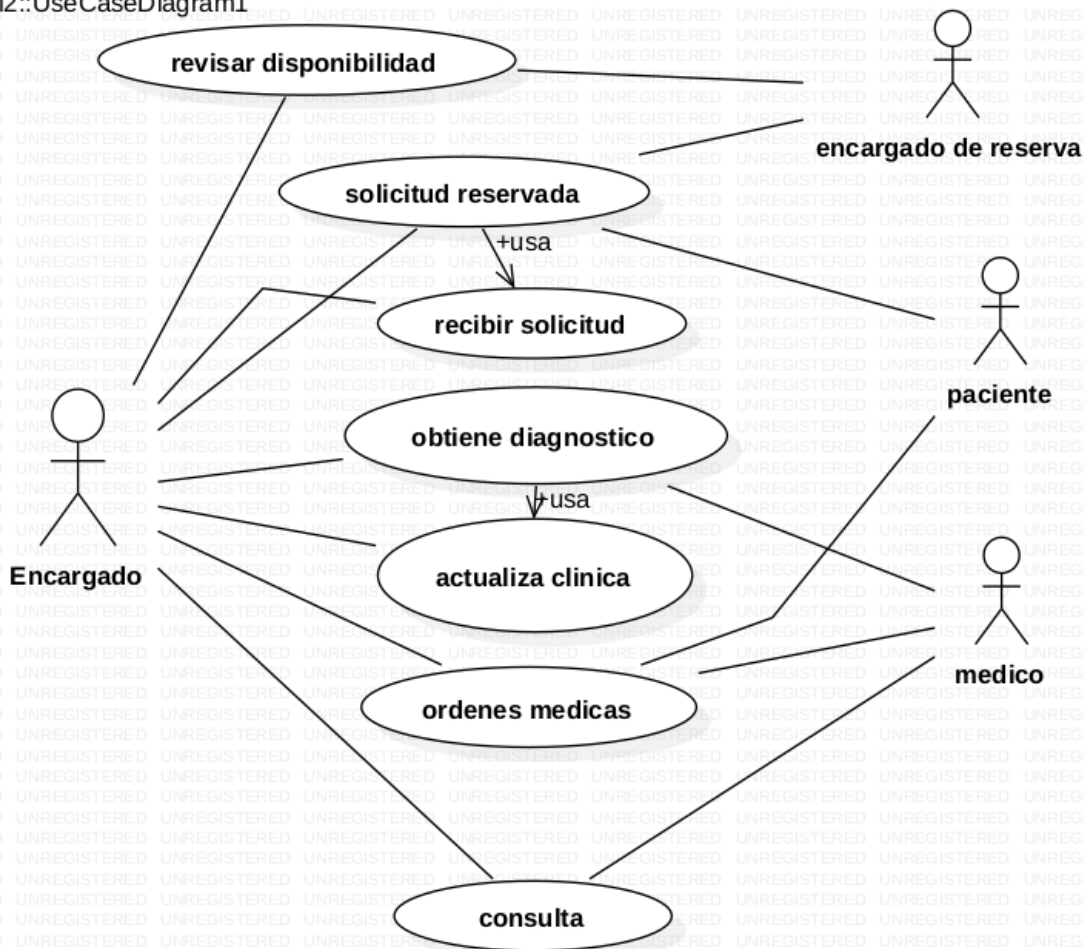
l2::UseCaseDiagram1

revisar disponibilidad

encargado de reserva

solicitud reservada

+usa

recibir solicitud

paciente

obtiene diagnostico

+usa

Encargado

actualiza clinica

medico

ordenes medicas

consulta

UNREGISTERED